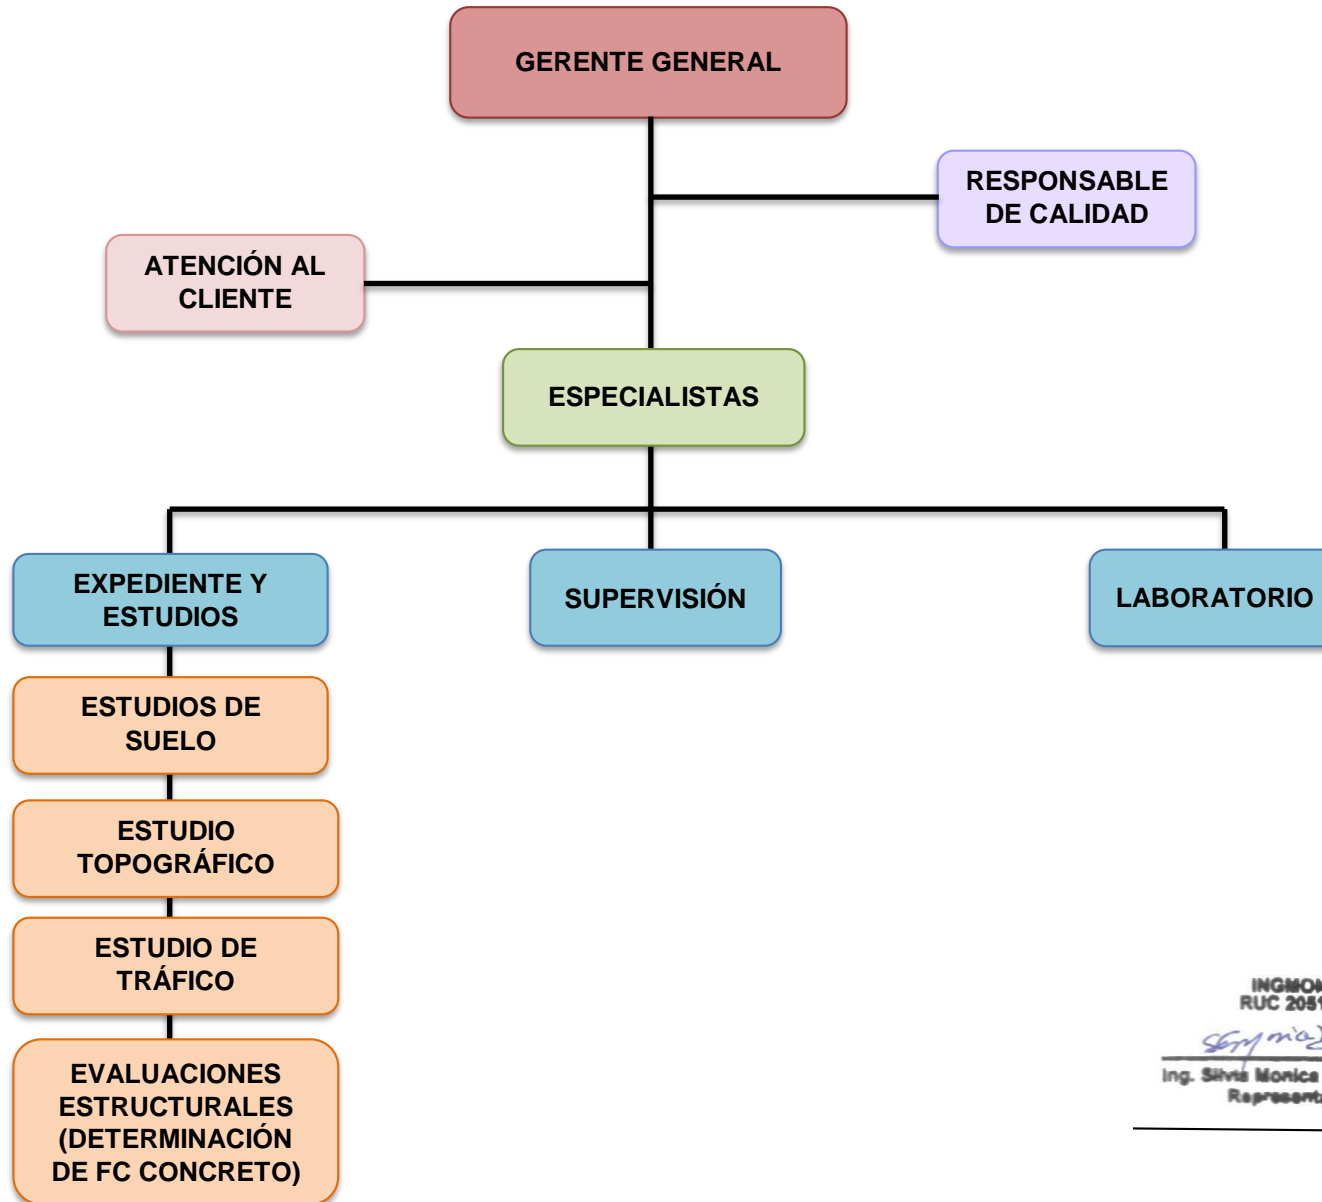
GERENTE GENERAL

RESPONSABLE DE CALIDAD

ATENCIÓN AL CLIENTE

ESPECIALISTAS

EXPEDIENTE Y ESTUDIOS

SUPERVISIÓN

LABORATORIO

ESTUDIOS DE SUELO

ESTUDIO TOPOGRÁFICO

ESTUDIO DE TRÁFICO

EVALUACIONES ESTRUCTURALES (DETERMINACIÓN DE FC CONCRETO)

INGMO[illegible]
RUC 2051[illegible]
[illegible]
Ing. Silvia Monica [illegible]
Representa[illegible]